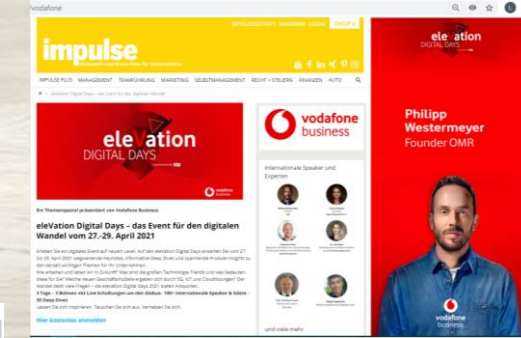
/vodafone

MITGLIEDSCHAFT AKADEMIE LOGIN SHOP

impulse
Wissen und Antworten für Unternehmer

IMPULSE PLUS MANAGEMENT FÜHRUNG MARKETING SELBSTMANAGEMENT RECHT + STEUERN FINANZEN AUTO

eleVation DIGITAL DAYS

vodafone business

Ein Themenspezial präsentiert von Vodafone Business

eleVation Digital Days – das Event für den digitalen Wandel vom 27.-29. April 2021

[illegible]

Hier kostenlos anmelden

vodafone business

Internationale Speaker und Experten

und viele mehr

Philipp Westermeyer
Founder OMR

eleVation DIGITAL DAYS

vodafone business